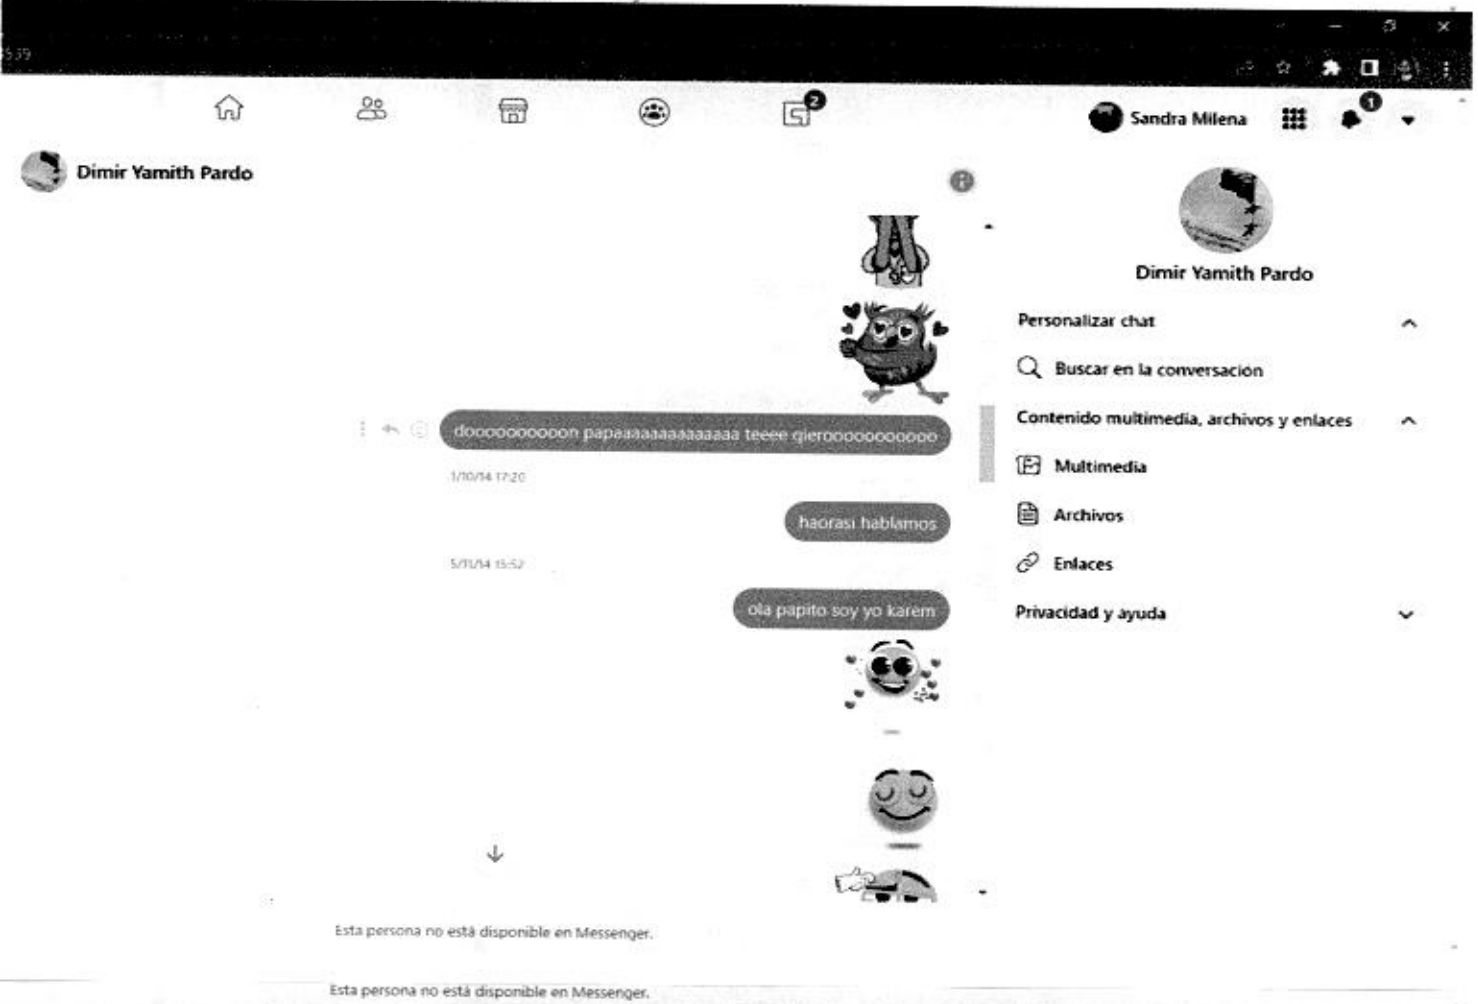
2

Sandra Milena

1

Dimir Yamith Pardo

doooooooooon papaaaaaaaaaaaaa teeee qierooooooooooo

1/10/14 17:20

haorasi hablamos

5/11/14 15:52

ola papito soy yo karem

Dimir Yamith Pardo

Personalizar chat

Buscar en la conversacion

Contenido multimedia, archivos y enlaces

Multimedia

Archivos

Enlaces

Privacidad y ayuda

Esta persona no está disponible en Messenger.

Esta persona no está disponible en Messenger.